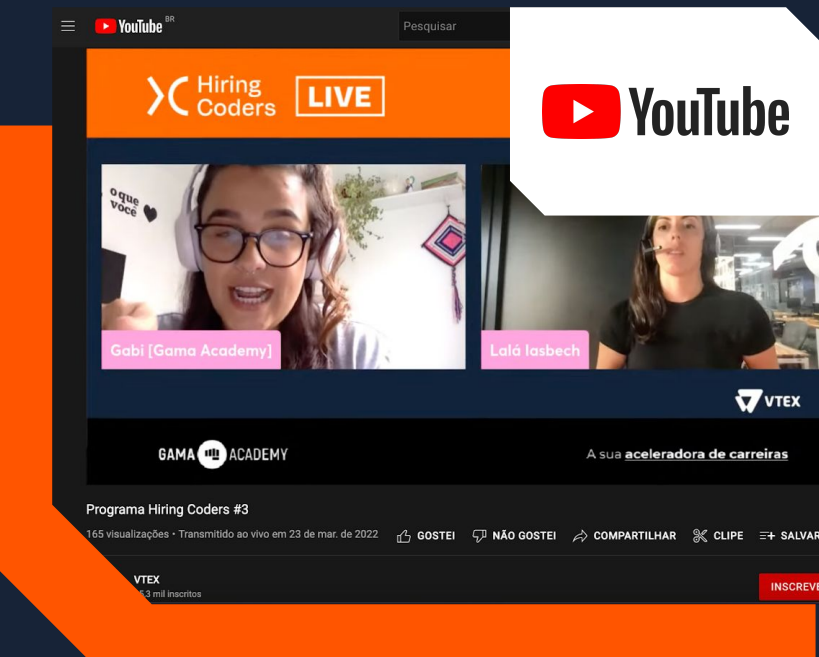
YouTube BR

Pesquisar

YouTube

Hiring Coders LIVE

o que você

Gabi [Gama Academy]

Lalá Iasbech

VTEX

GAMA ACADEMY

A sua aceleradora de carreiras

Programa Hiring Coders #3

165 visualizações • Transmitido ao vivo em 23 de mar. de 2022

GOSTEI NÃO GOSTEI COMPARTILHAR CLIPE SALVAR

VTEX

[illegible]53 mil inscritos

INSCREVE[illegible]